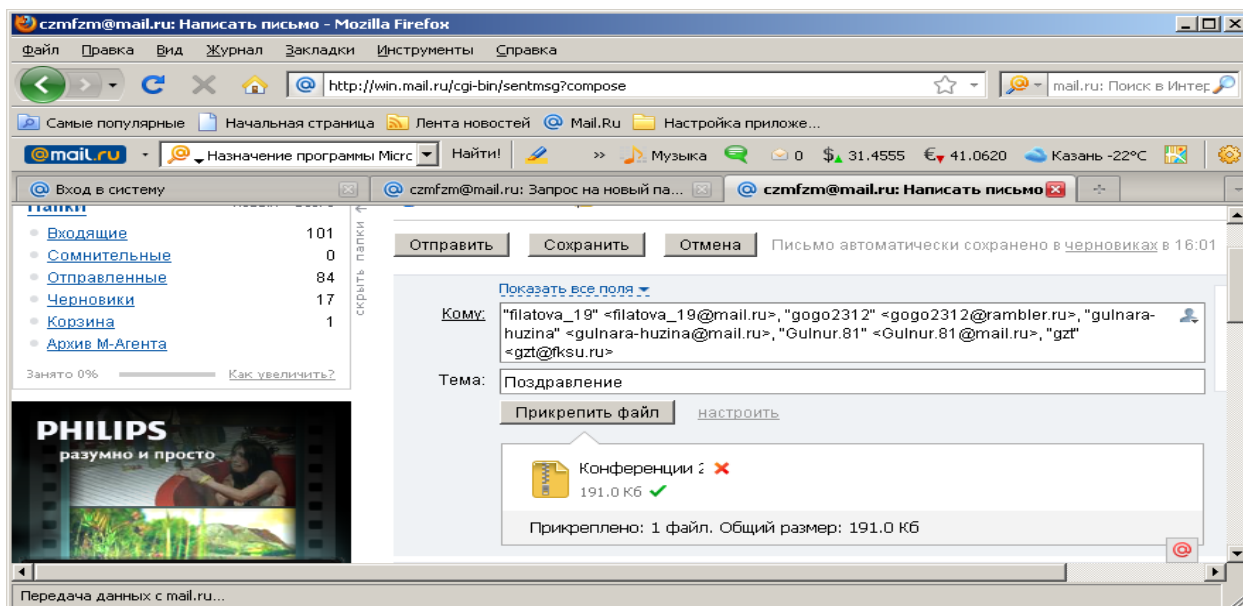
czmfzm@mail.ru: Написать письмо - Mozilla Firefox

Файл Правка Вид Журнал Закладки Инструменты Справка

http://win.mail.ru/cgi-bin/sentmsg?compose

mail.ru: Поиск в Интер

Самые популярные Начальная страница Лента новостей Mail.Ru Настройка приложе...

@mail.ru Назначение программы Micrc Найти! » Музыка 0 $ 31.4555 € 41.0620 Казань -22°C

Вход в систему | czmfzm@mail.ru: Запрос на новый па... | czmfzm@mail.ru: Написать письмо

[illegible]

| | |
|---|---|
| Входящие | 101 |
| Сомнительные | 0 |
| Отправленные | 84 |
| Черновики | 17 |
| Корзина | 1 |
| Архив М-Агента | |

Занято 0% Как увеличить?

скрыть папки

PHILIPS
разумно и просто

Отправить Сохранить Отмена Письмо автоматически сохранено в черновиках в 16:01

Показать все поля

Кому: "filatova_19" <filatova_19@mail.ru>, "gogo2312" <gogo2312@rambler.ru>, "gulnara-huzina" <gulnara-huzina@mail.ru>, "Gulnur.81" <Gulnur.81@mail.ru>, "gzt" <gzt@fksu.ru>

Тема: Поздравление

Прикрепить файл настроить

Конференции 2
191.0 Кб

Прикреплено: 1 файл. Общий размер: 191.0 Кб

Передача данных с mail.ru...